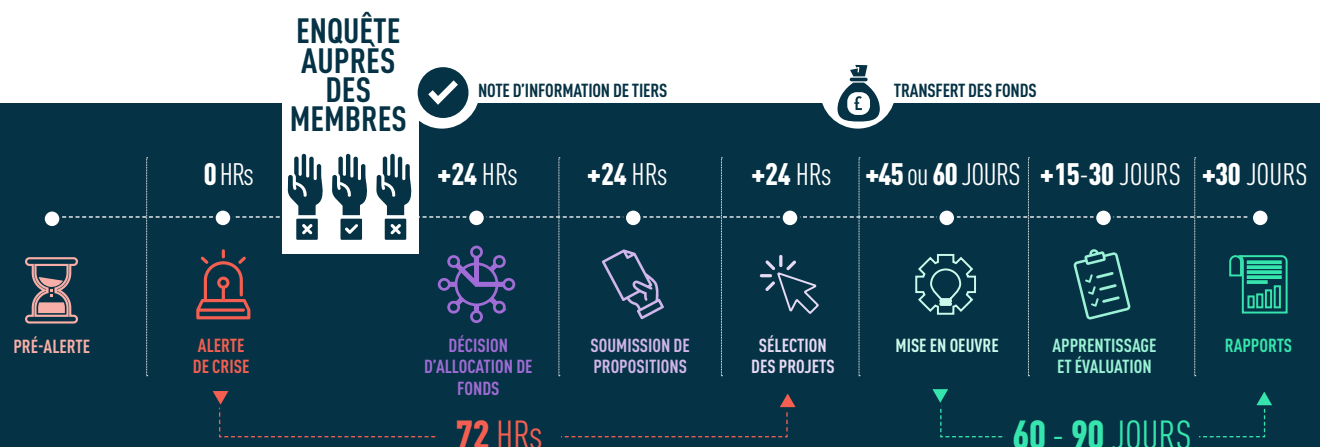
ENQUÊTE AUPRÈS DES MEMBRES

NOTE D'INFORMATION DE TIERS

TRANSFERT DES FONDS

£

0 HRs

+24 HRs

+24 HRs

+24 HRs

+45 ou 60 JOURS

+15-30 JOURS

+30 JOURS

PRÉ-ALERTE

ALERTE DE CRISE

DÉCISION D'ALLOCATION DE FONDS

SOUMISSION DE PROPOSITIONS

SÉLECTION DES PROJETS

MISE EN OEUVRE

APPRENTISSAGE ET ÉVALUATION

RAPPORTS

72 HRs

60 - 90 JOURS